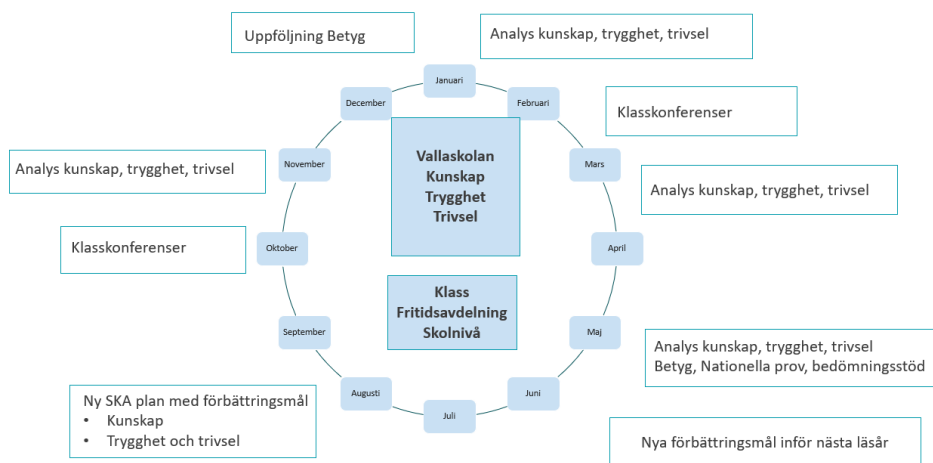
Uppföljning Betyg

Analys kunskap, trygghet, trivsel

Januari

December

Februari

Klasskonferenser

Vallaskolan
Kunskap
Trygghet
Trivsel

November

Mars

Analys kunskap, trygghet, trivsel

Analys kunskap, trygghet, trivsel

Klasskonferenser

Oktober

April

Klass
Fritidsavdelning
Skolnivå

September

Maj

Analys kunskap, trygghet, trivsel
Betyg, Nationella prov, bedömningsstöd

Augusti

Juni

Juli

Ny SKA plan med förbättringsmål
• Kunskap
• Trygghet och trivsel

Nya förbättringsmål inför nästa läsår